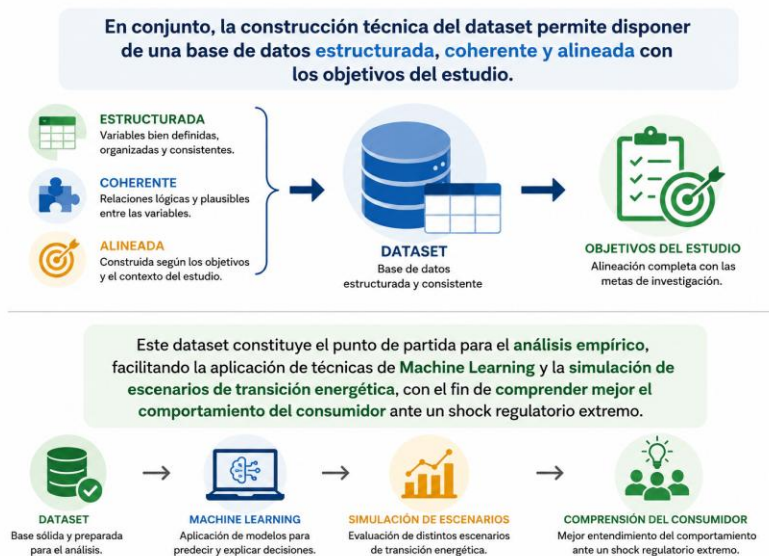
En conjunto, la construcción técnica del dataset permite disponer de una base de datos estructurada, coherente y alineada con los objetivos del estudio.

ESTRUCTURADA
Variables bien definidas, organizadas y consistentes.

COHERENTE
Relaciones lógicas y plausibles entre las variables.

ALINEADA
Construida según los objetivos y el contexto del estudio.

DATASET
Base de datos estructurada y consistente

OBJETIVOS DEL ESTUDIO
Alineación completa con las metas de investigación.

Este dataset constituye el punto de partida para el análisis empírico, facilitando la aplicación de técnicas de Machine Learning y la simulación de escenarios de transición energética, con el fin de comprender mejor el comportamiento del consumidor ante un shock regulatorio extremo.

DATASET
Base sólida y preparada para el análisis.

MACHINE LEARNING
Aplicación de modelos para predecir y explicar decisiones.

SIMULACIÓN DE ESCENARIOS
Evaluación de distintos escenarios de transición energética.

COMPRENSIÓN DEL CONSUMIDOR
Mejor entendimiento del comportamiento ante un shock regulatorio extremo.